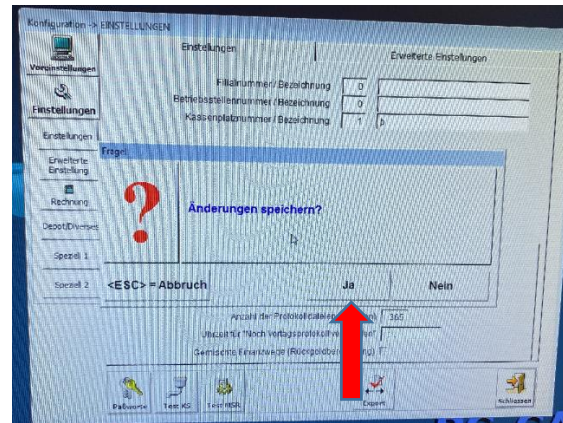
Konfiguration -> EINSTELLUNGEN

Voreinstellungen

Einstellungen

Einstellungen

Erweiterte Einstellung

Rechnung

Depot/Diverses

Speziell 1

Speziell 2

Einstellungen

Erweiterte Einstellungen

Filialnummer / Bezeichnung 0

Betriebsstellennummer / Bezeichnung 0

Kassenplatznummer / Bezeichnung 1

Frage

Änderungen speichern?

<ESC> = Abbruch

Ja

Nein

Anzahl der Protokolldateien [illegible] 365

Uhrzeit für "Noch Vortagsprotokoll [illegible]"

Gemischte Einsatzwege (Rückgeldberechnung)

Passworte

Test KS

Test NGR

Export

Schliessen